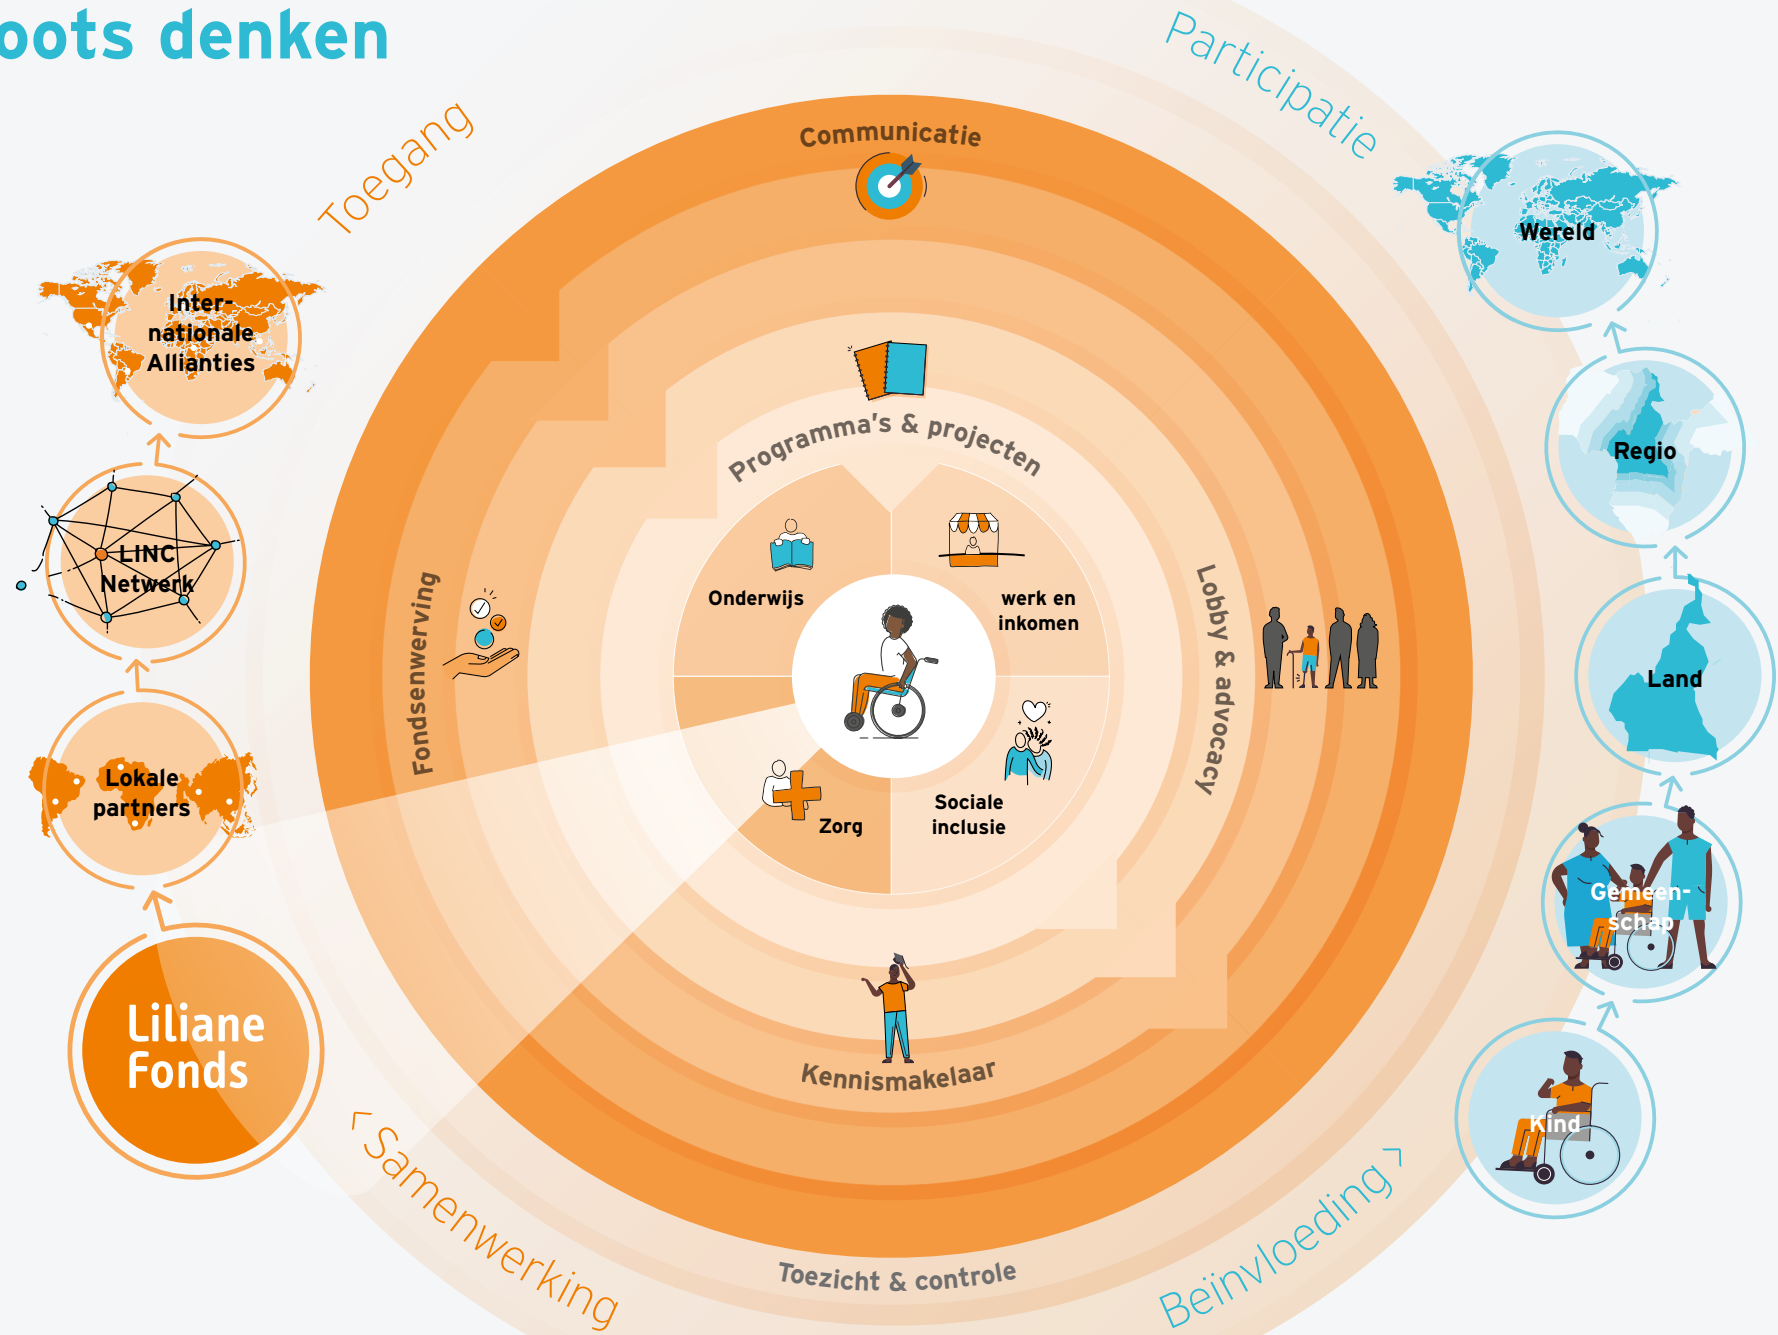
oots denken

Participatie

Toegang

Communicatie

Wereld

Inter-nationale Allianties

Programma's & projecten

Regio

LINC Netwerk

Onderwijs

werk en inkomen

Fondsenwerving

Lobby & advocacy

Land

Lokale partners

Zorg

Sociale inclusie

Gemeen-schap

Liliane Fonds

Kennismakelaar

Kind

‹ Samenwerking

Toezicht & controle

Beïnvloeding ›